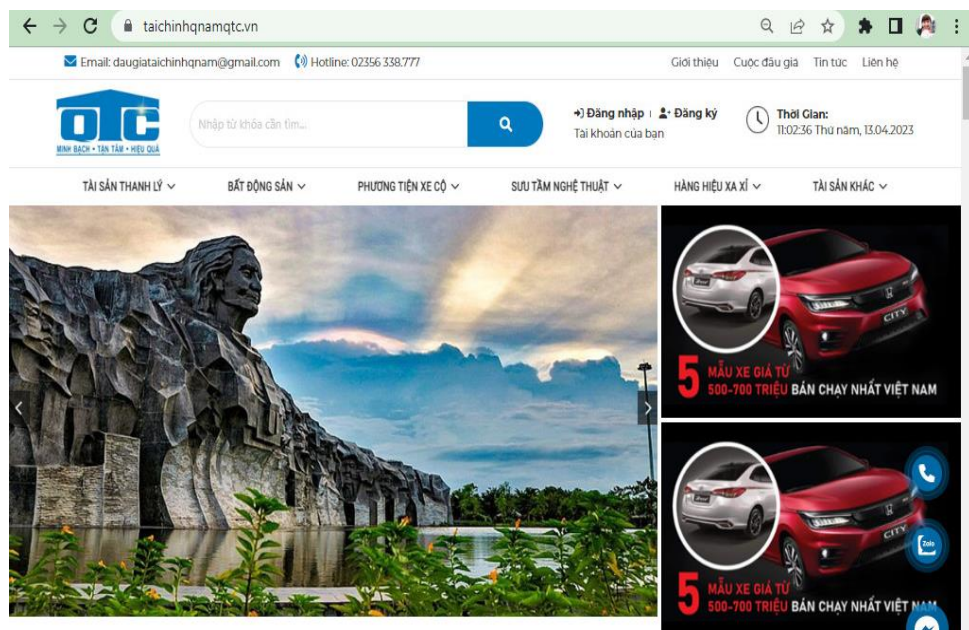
taichinhqnamqtc.vn

Email: daugiataichinhqnam@gmail.com Hotline: 02356 338.777

Giới thiệu Cuộc đấu giá Tin tức Liên hệ

QTC
MINH BẠCH - TẬN TÂM - HIỆU QUẢ

Nhập từ khóa cần tìm...

Đăng nhập | Đăng ký
Tài khoản của bạn

Thời Gian:
11:02:36 Thứ năm, 13.04.2023

TÀI SẢN THANH LÝ BẤT ĐỘNG SẢN PHƯƠNG TIỆN XE CỘ SƯU TẦM NGHỆ THUẬT HÀNG HIỆU XA XỈ TÀI SẢN KHÁC

CITY
5 MẪU XE GIÁ TỪ 500-700 TRIỆU BÁN CHẠY NHẤT VIỆT NAM

CITY
5 MẪU XE GIÁ TỪ 500-700 TRIỆU BÁN CHẠY NHẤT VIỆT NAM

Zalo